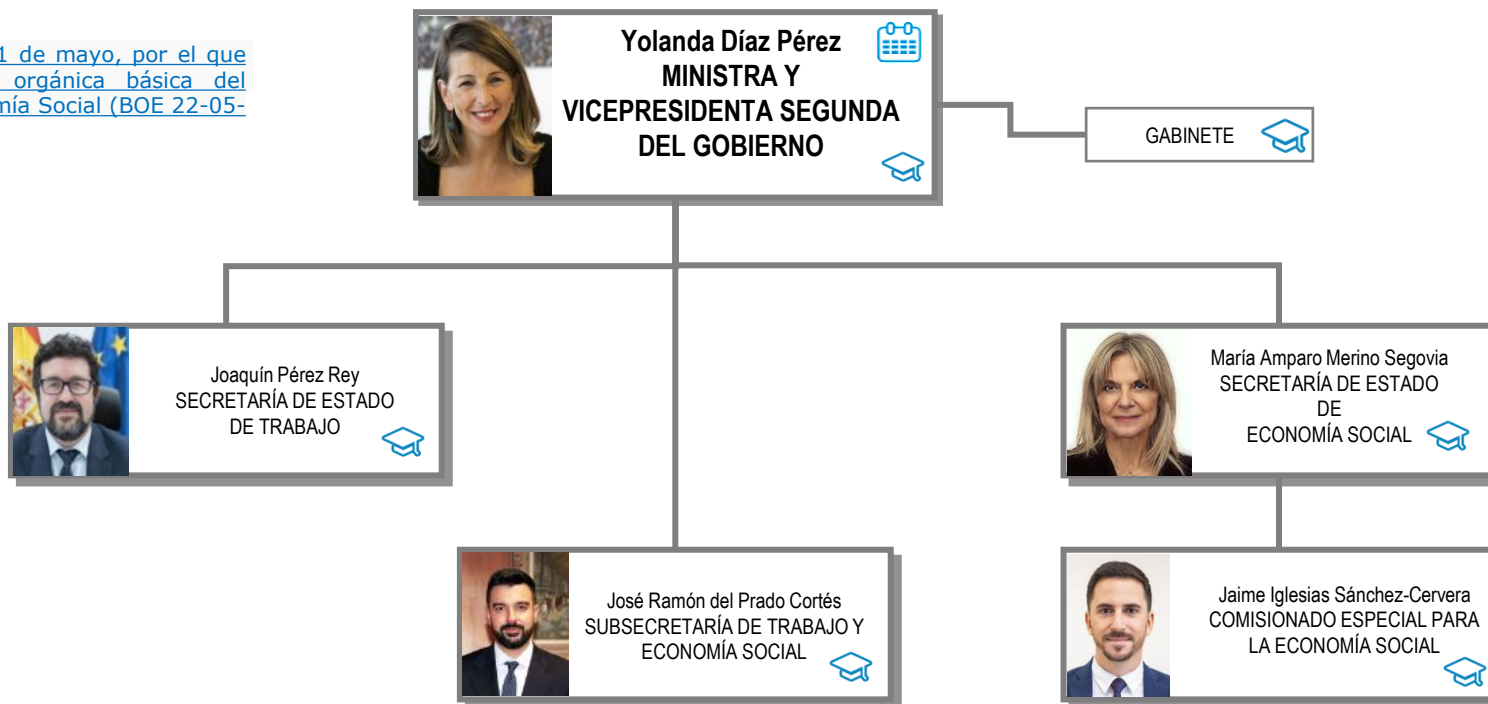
1 de mayo, por el que orgánica básica del nía Social (BOE 22-05-

Yolanda Díaz Pérez
MINISTRA Y VICEPRESIDENTA SEGUNDA DEL GOBIERNO

GABINETE

Joaquín Pérez Rey
SECRETARÍA DE ESTADO DE TRABAJO

María Amparo Merino Segovia
SECRETARÍA DE ESTADO DE ECONOMÍA SOCIAL

José Ramón del Prado Cortés
SUBSECRETARÍA DE TRABAJO Y ECONOMÍA SOCIAL

Jaime Iglesias Sánchez-Cervera
COMISIONADO ESPECIAL PARA LA ECONOMÍA SOCIAL